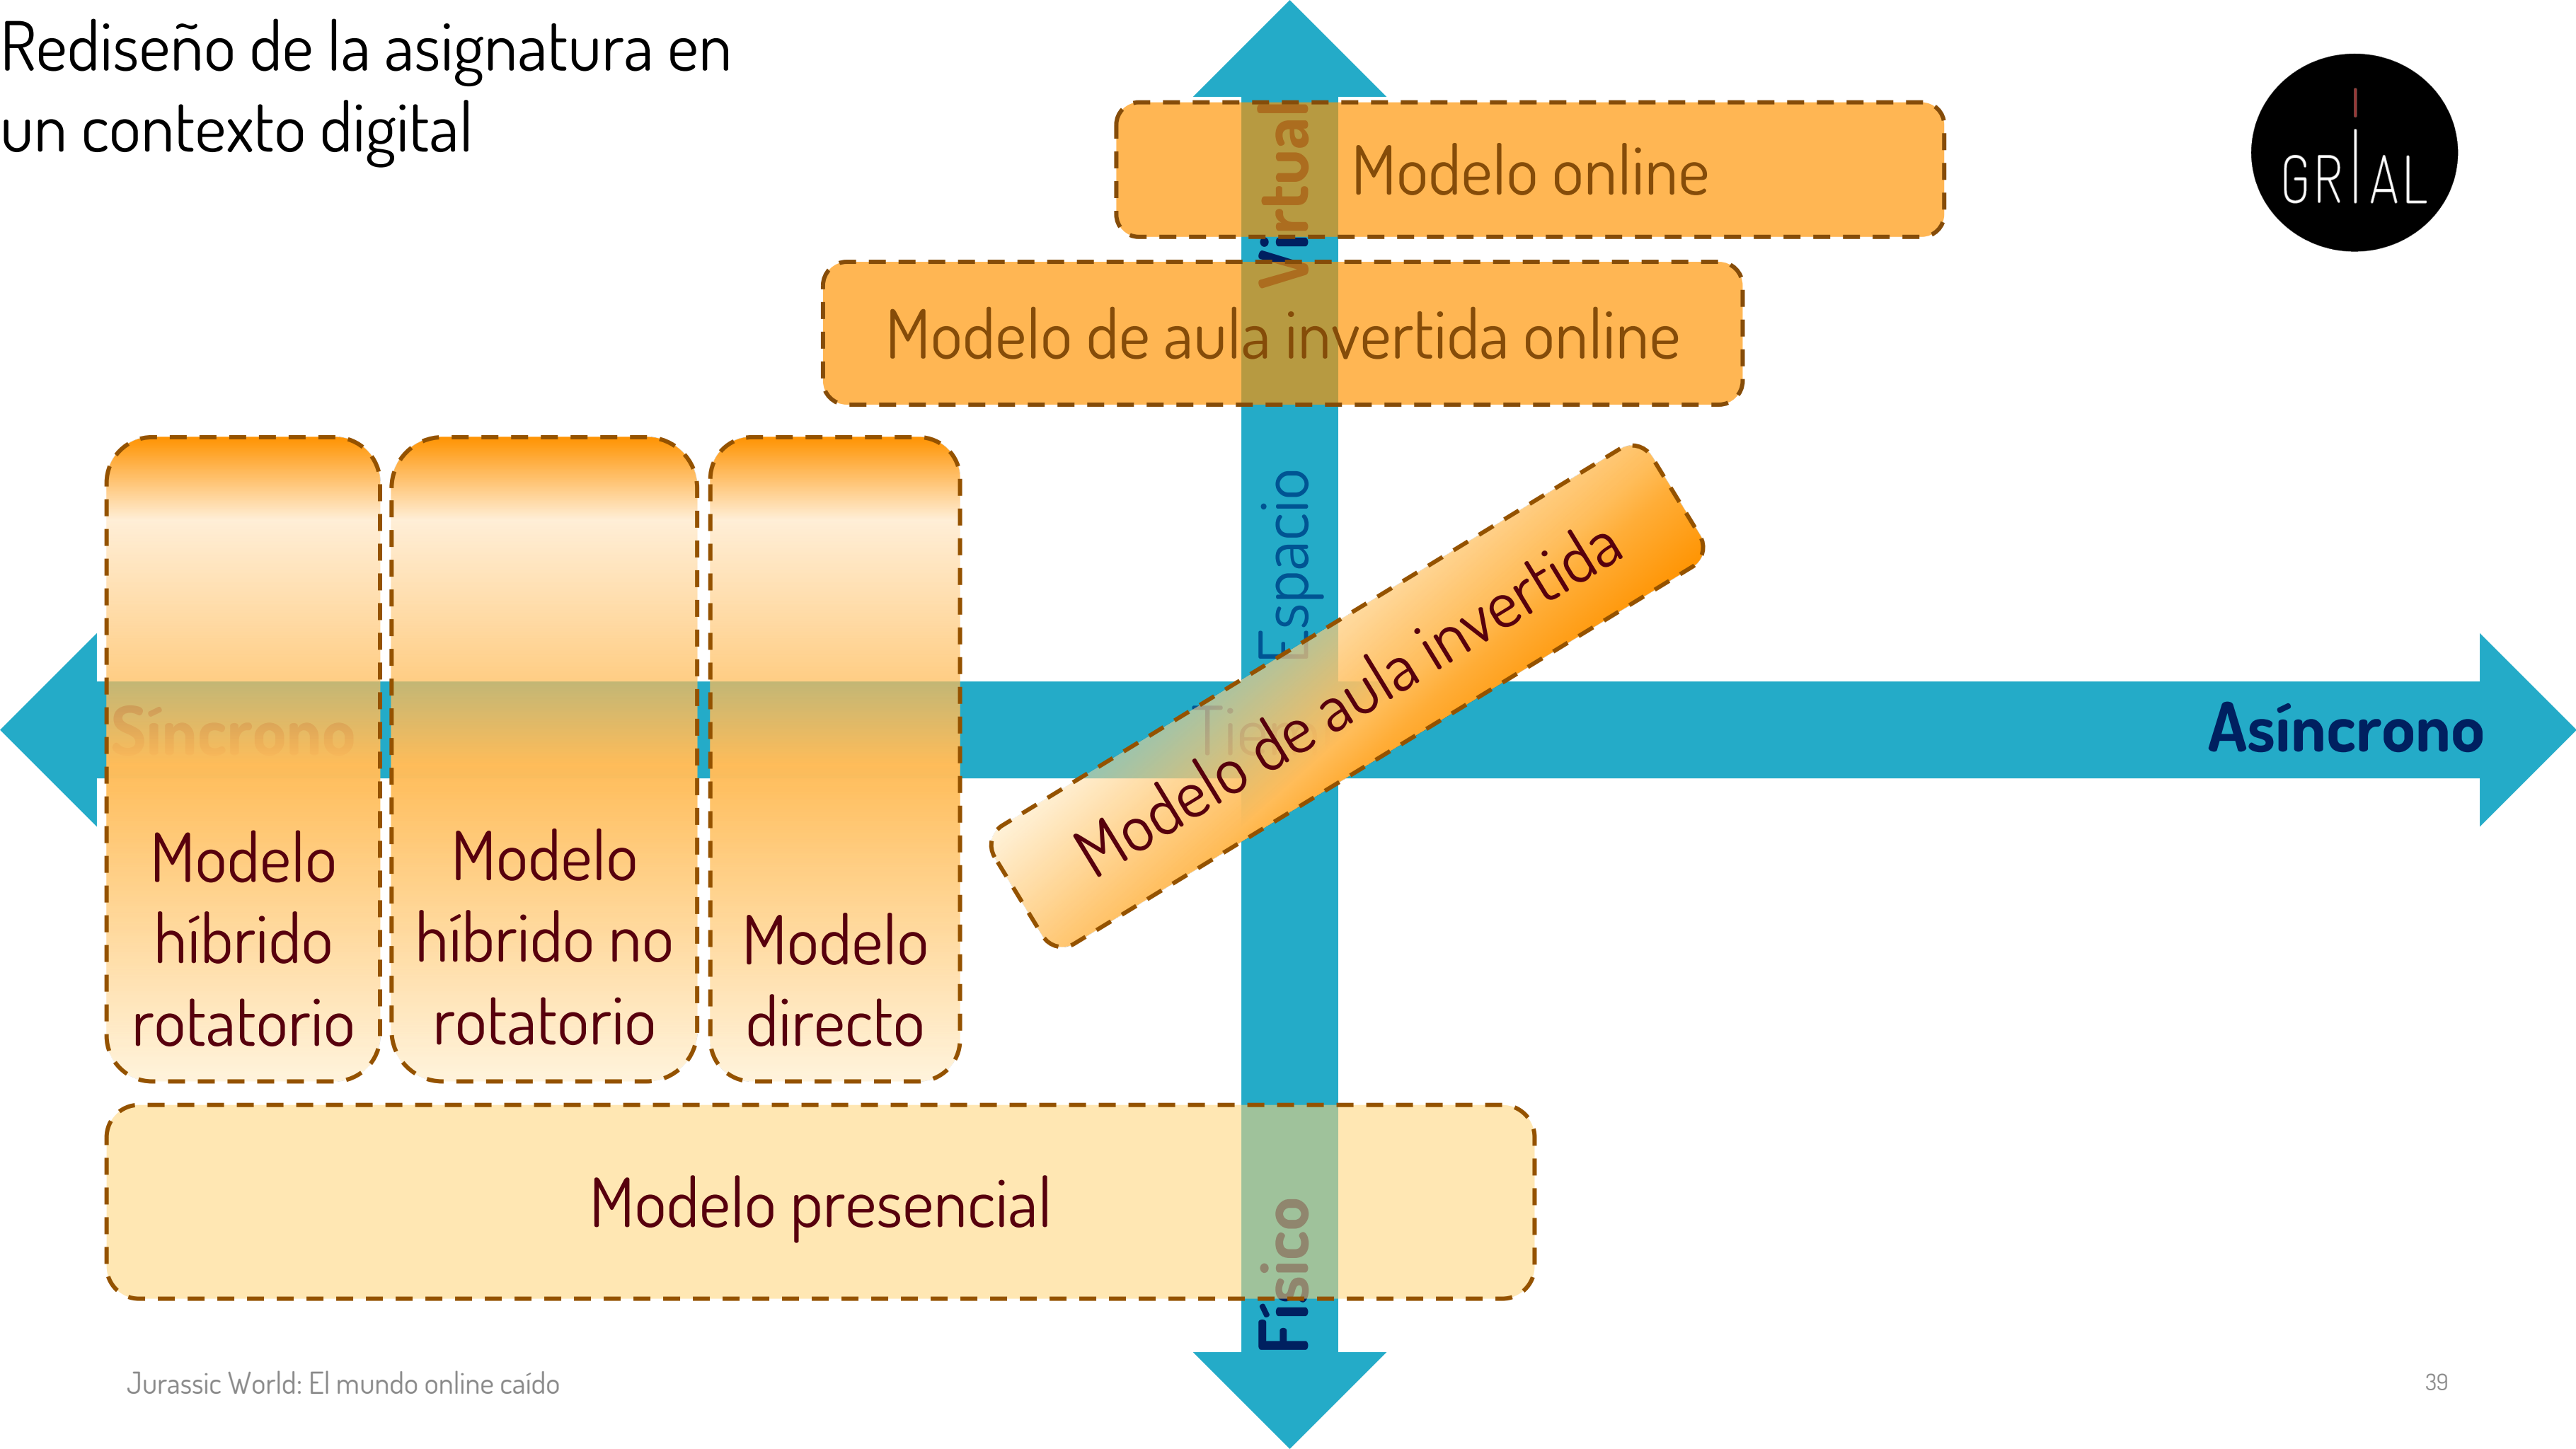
Rediseño de la asignatura en un contexto digital

GRIAL

Virtual

Modelo online

Modelo de aula invertida online

Espacio

Síncrono

Tiempo

Asíncrono

Modelo de aula invertida

Modelo híbrido rotatorio

Modelo híbrido no rotatorio

Modelo directo

Modelo presencial

Físico

Jurassic World: El mundo online caído

39